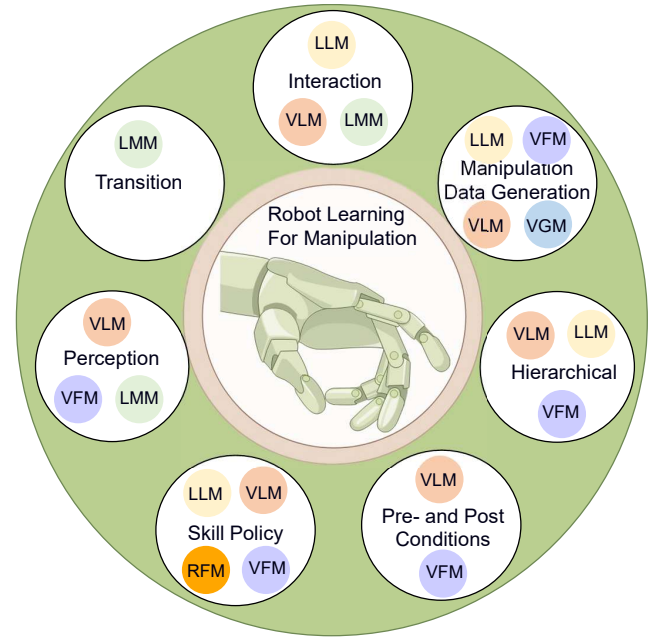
LLM
Interaction
VLM LMM

LMM
Transition

LLM VFM
Manipulation Data Generation
VLM VGM

Robot Learning For Manipulation

VLM
Perception
VFM LMM

VLM LLM
Hierarchical
VFM

LLM VLM
Skill Policy
RFM VFM

VLM
Pre- and Post Conditions
VFM